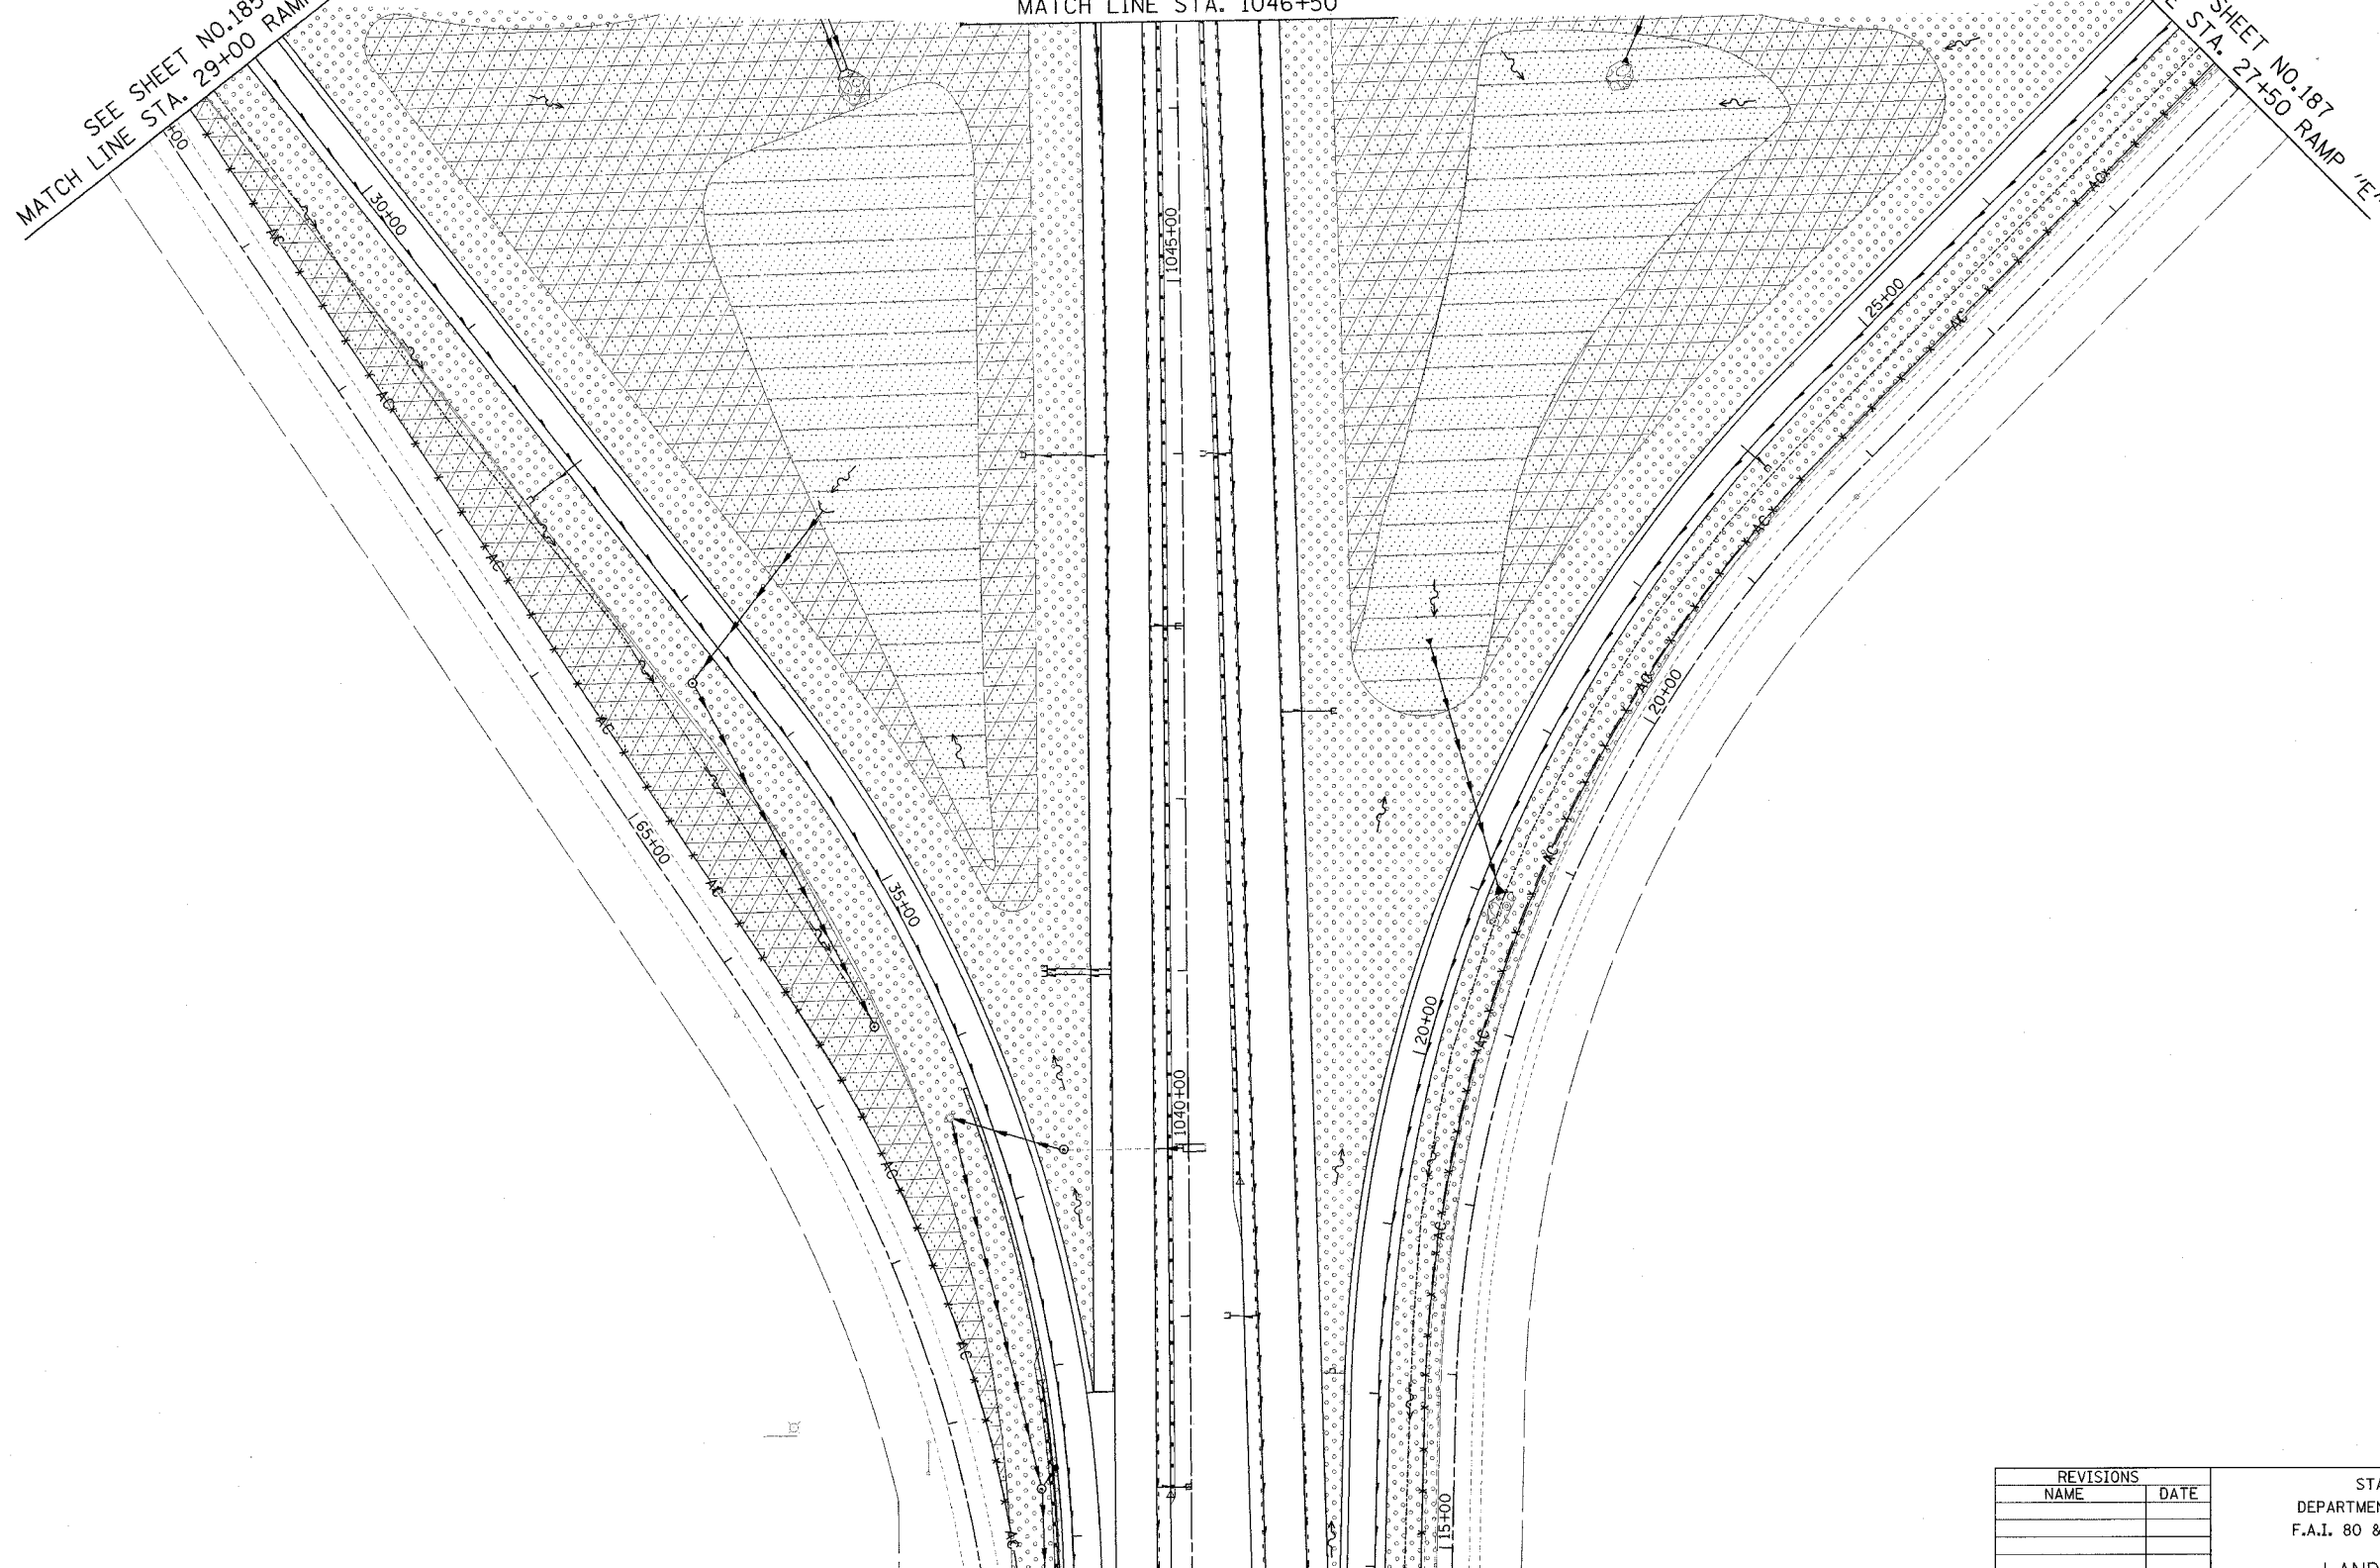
MATCH LINE STA. 1046+50

SEE SHEET NO.185
MATCH LINE STA. 29+00 RAMP

SHEET NO.187
STA. 27+50 RAMP "E

00

30+00

AC

AC

AC

AC

65+00

AC

35+00

AC

AC

AC

1045+00

1040+00

25+00

AC

AC

AC

20+00

AC

AC

20+00

AC

AC

15+00

| REVISIONS | |
|---|---|
| NAME | DATE |
| | |
| | |
| | |
| | |

STA
DEPARTMEN
F.A.I. 80 &
LAND